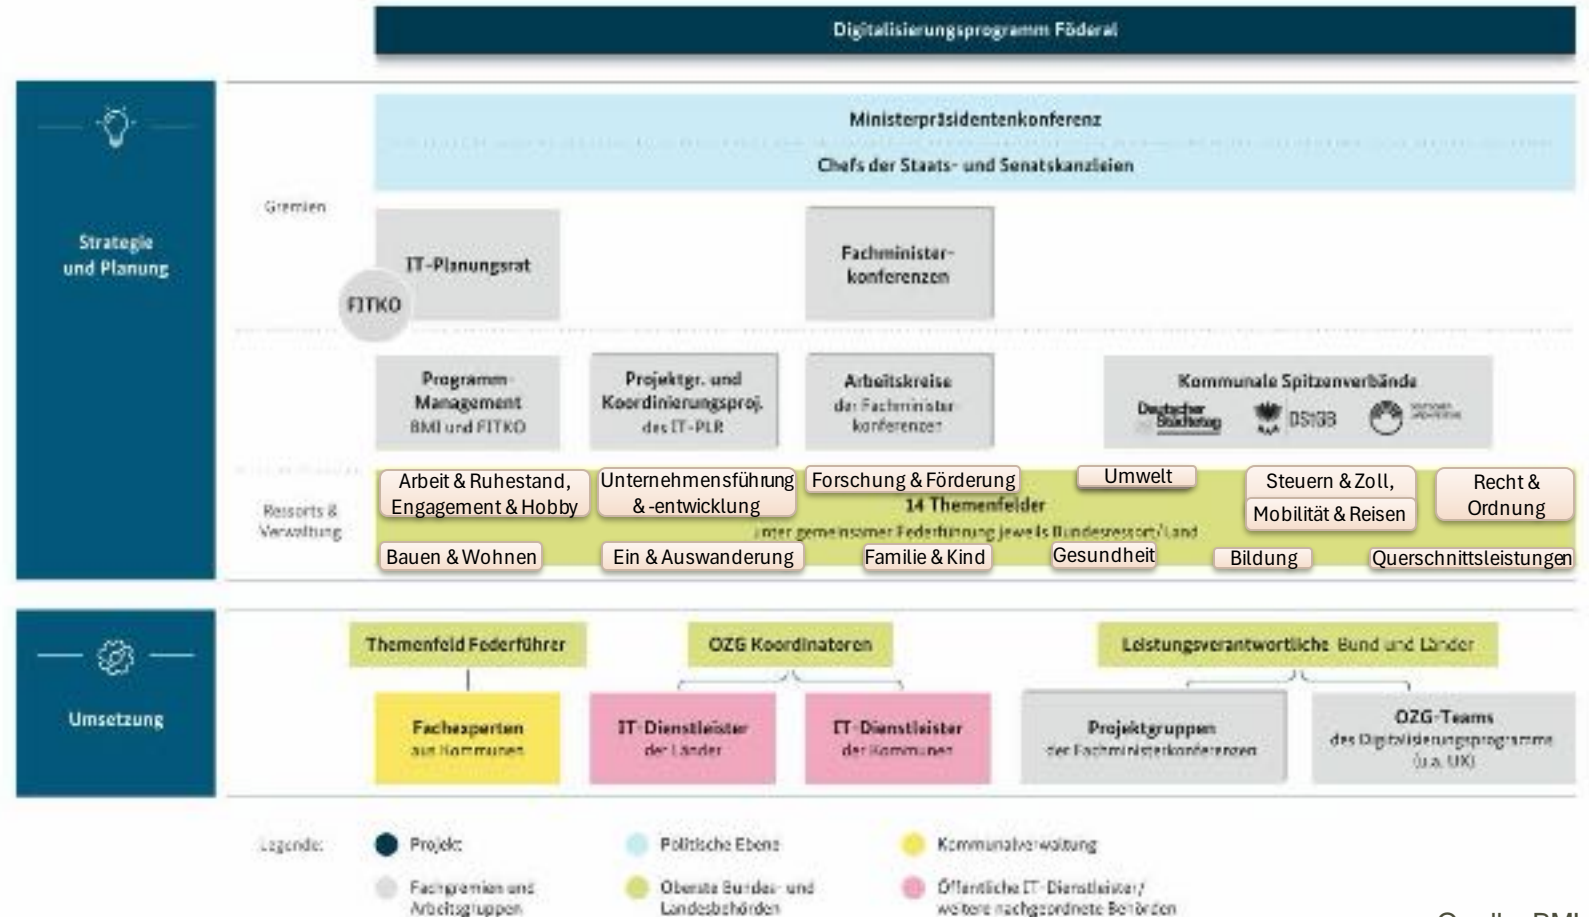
Digitalisierungsprogramm Föderal

Strategie und Planung

Ministerpräsidentenkonferenz

Chefs der Staats- und Senatskanzleien

Gremien

IT-Planungsrat

FITKO

Fachminister-konferenzen

Programm-Management
BMI und FITKO

Projektgr. und Koordinierungsproj.
des IT-PLR

Arbeitskreise
der Fachminister-konferenzen

Kommunale Spitzenverbände

Deutscher Städtetag

DStGB

Ressorts & Verwaltung

Arbeit & Ruhestand, Engagement & Hobby

Unternehmensführung & -entwicklung

Forschung & Förderung

Umwelt

Steuern & Zoll,

Mobilität & Reisen

Recht & Ordnung

14 Themenfelder
unter gemeinsamer Federführung jeweils Bundesressort/Land

Bauen & Wohnen

Ein & Auswanderung

Familie & Kind

Gesundheit

Bildung

Querschnittsleistungen

Umsetzung

Themenfeld Federführer

OZG Koordinatoren

Leistungsverantwortliche Bund und Länder

Fachexperten
aus Kommunen

IT-Dienstleister
der Länder

IT-Dienstleister
der Kommunen

Projektgruppen
der Fachministerkonferenzen

OZG-Teams
des Digitalisierungsprogramms
(u.a. UK)

Legende:

Projekt

Politische Ebene

Kommunalverwaltung

Fachgremien und Arbeitsgruppen

Oberste Bundes- und Landesbehörden

Öffentliche IT-Dienstleister/ weitere nachgeordnete Behörden

Quelle: BMI